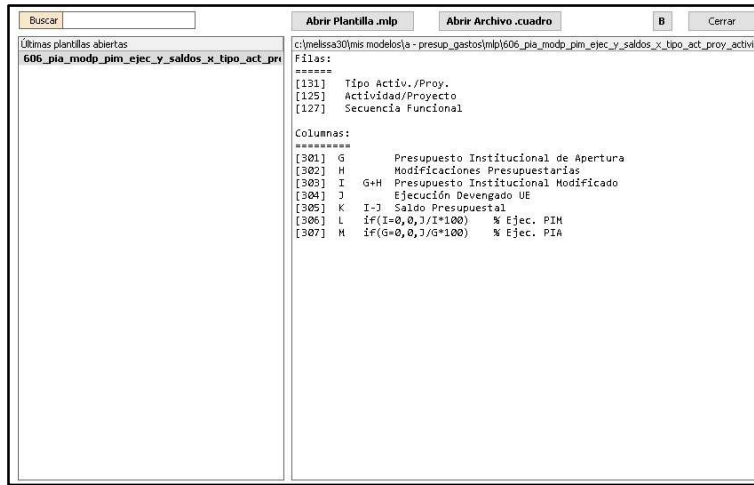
Buscar

Abrir Plantilla .mlp

Abrir Archivo .cuadro

B

Cerrar

Últimas plantillas abiertas

606_pia_modp_pim_ejec_y_saldos_x_tipo_act_pr

c:\melissa30\mis modelos\a - presup_gastos\mlp\606_pia_modp_pim_ejec_y_saldos_x_tipo_act_proy_activ

Filas:
======
[131] Tipo Activ./Proy.
[125] Actividad/Proyecto
[127] Secuencia Funcional

Columnas:
=========
[301] G Presupuesto Institucional de Apertura
[302] H Modificaciones Presupuestarias
[303] I G+H Presupuesto Institucional Modificado
[304] J Ejecución Devengado UE
[305] K I-J Saldo Presupuestal
[306] L if(I=0,0,J/I*100) % Ejec. PIM
[307] M if(G=0,0,J/G*100) % Ejec. PIA